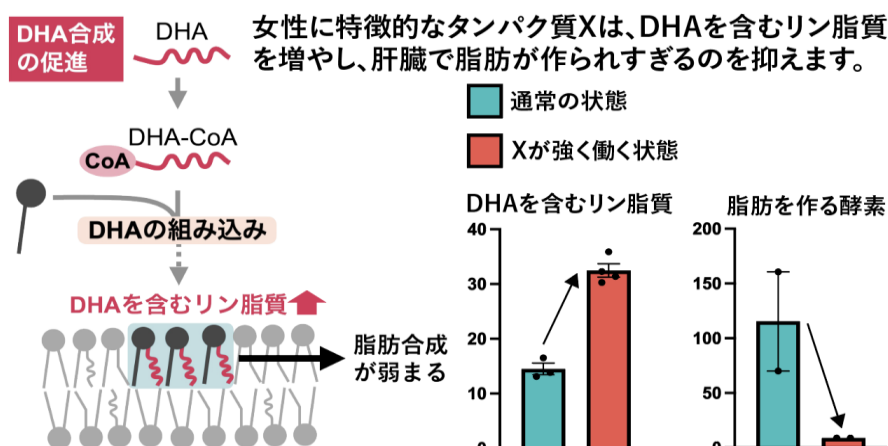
DHA合成の促進

DHA

DHA-CoA

CoA

DHAの組み込み

DHAを含むリン脂質

脂肪合成が弱まる

女性に特徴的なタンパク質Xは、DHAを含むリン脂質を増やし、肝臓で脂肪が作られすぎるのを抑えます。

通常の状態

Xが強く働く状態

DHAを含むリン脂質

40
30
20
10
0

脂肪を作る酵素

200
150
100
50
0